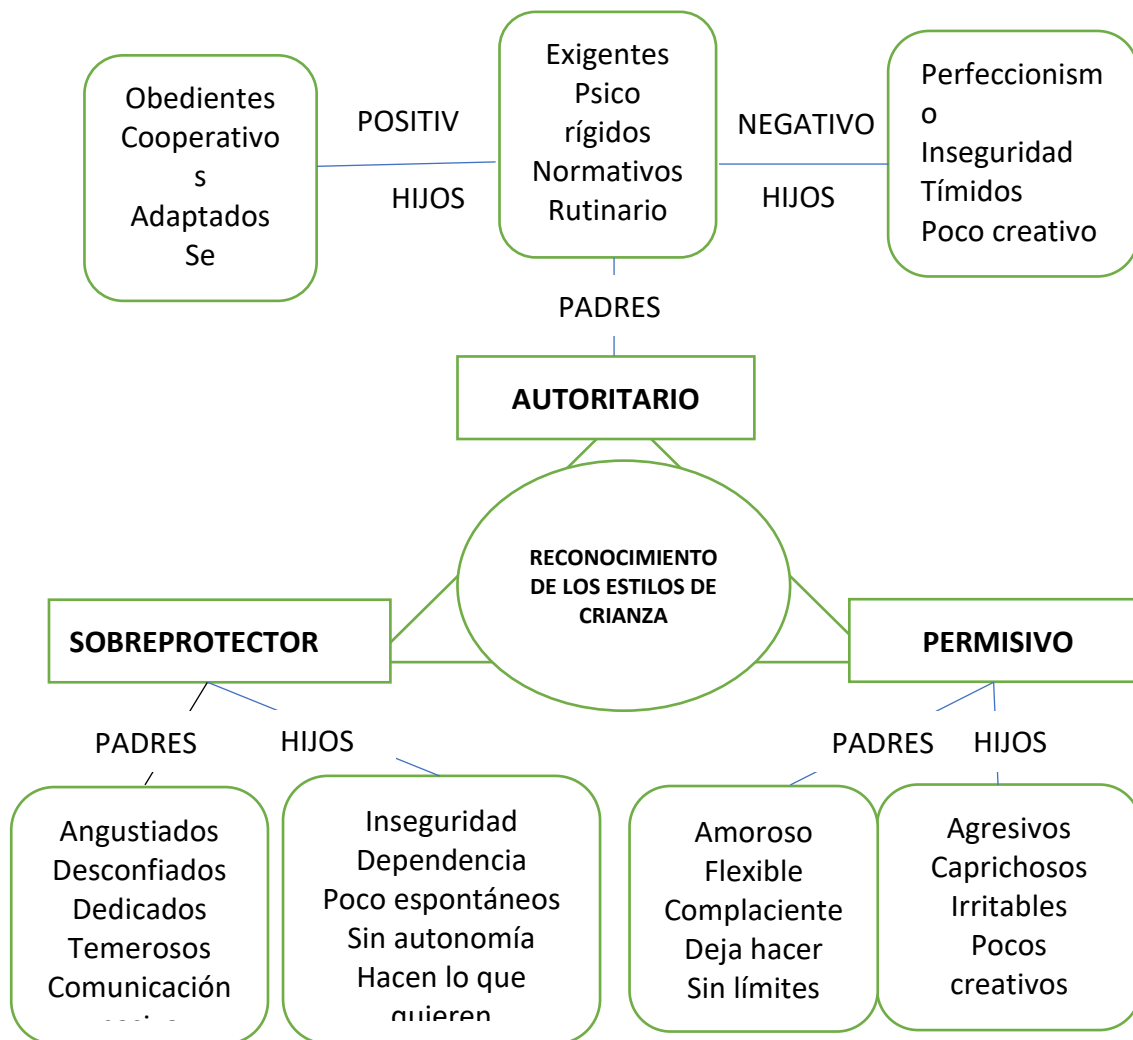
Obedientes
Cooperativos
Adaptados
Se

POSITIV

HIJOS

Exigentes
Psico
rígidos
Normativos
Rutinario

NEGATIVO

HIJOS

Perfeccionismo
Inseguridad
Tímidos
Poco creativo

PADRES

AUTORITARIO

RECONOCIMIENTO DE LOS ESTILOS DE CRIANZA

SOBREPROTECTOR

PERMISIVO

PADRES

HIJOS

PADRES

HIJOS

Angustiados
Desconfiados
Dedicados
Temerosos
Comunicación
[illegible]

Inseguridad
Dependencia
Poco espontáneos
Sin autonomía
Hacen lo que
quieren

Amoroso
Flexible
Complaciente
Deja hacer
Sin límites

Agresivos
Caprichosos
Irritables
Pocos
creativos